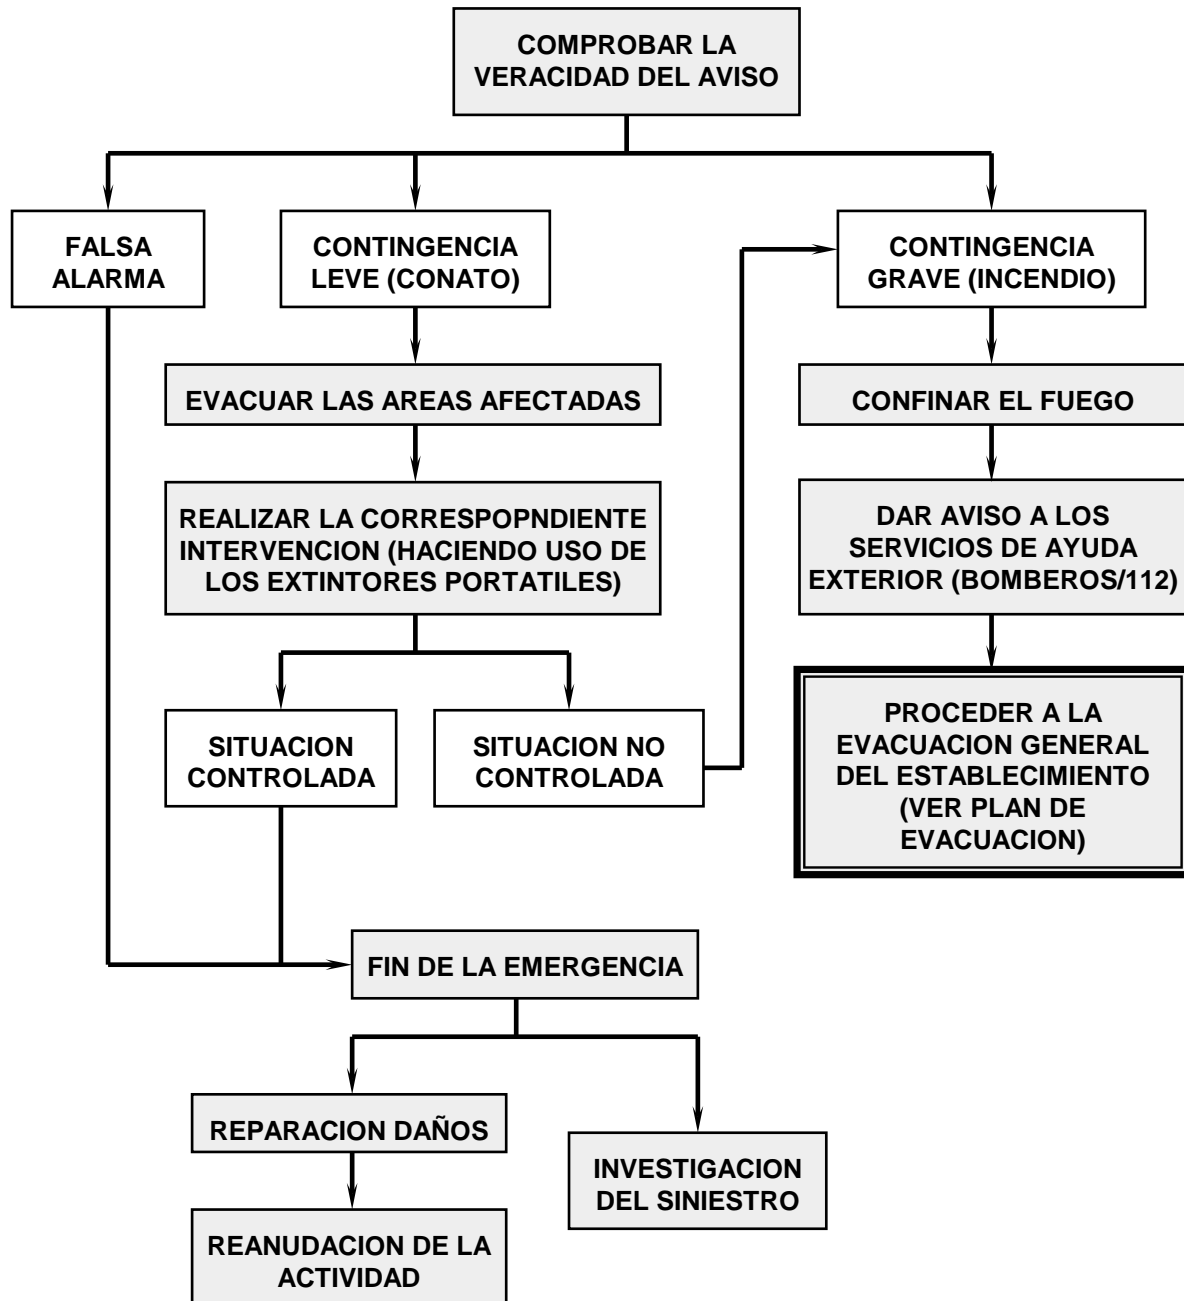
COMPROBAR LA VERACIDAD DEL AVISO

FALSA ALARMA

CONTINGENCIA LEVE (CONATO)

CONTINGENCIA GRAVE (INCENDIO)

EVACUAR LAS AREAS AFECTADAS

REALIZAR LA CORRESPOPNDIENTE INTERVENCION (HACIENDO USO DE LOS EXTINTORES PORTATILES)

SITUACION CONTROLADA

SITUACION NO CONTROLADA

CONFINAR EL FUEGO

DAR AVISO A LOS SERVICIOS DE AYUDA EXTERIOR (BOMBEROS/112)

PROCEDER A LA EVACUACION GENERAL DEL ESTABLECIMIENTO (VER PLAN DE EVACUACION)

FIN DE LA EMERGENCIA

REPARACION DAÑOS

INVESTIGACION DEL SINIESTRO

REANUDACION DE LA ACTIVIDAD